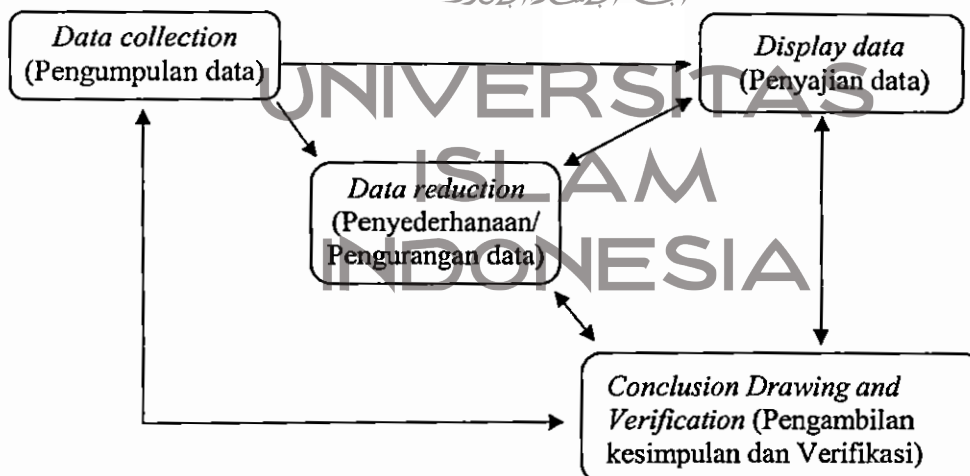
Data collection (Pengumpulan data)

Display data (Penyajian data)

UNIVERSITAS ISLAM INDONESIA

Data reduction (Penyederhanaan/ Pengurangan data)

Conclusion Drawing and Verification (Pengambilan kesimpulan dan Verifikasi)